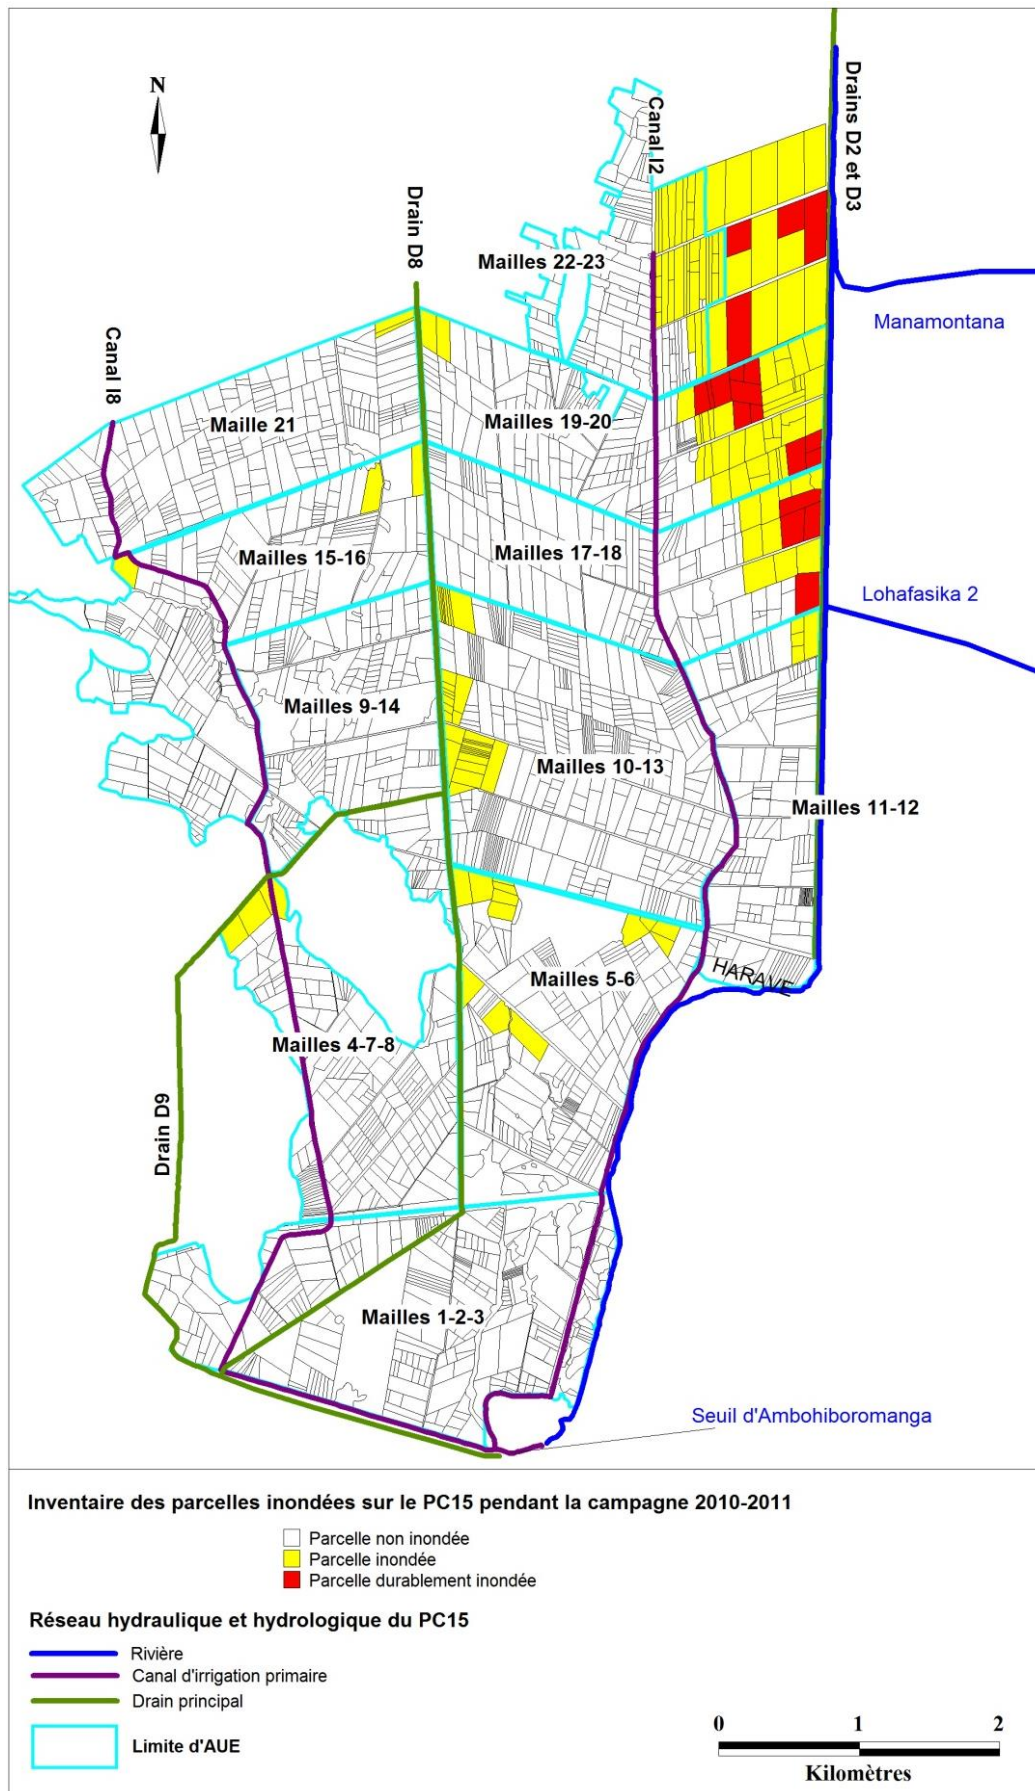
N

Canal I2

Drains D2 et D3

Drain D8

Mailles 22-23

Manamontana

Canal I8

Maille 21

Mailles 19-20

Mailles 15-16

Mailles 17-18

Lohafasika 2

Mailles 9-14

Mailles 10-13

Mailles 11-12

HARAVE

Mailles 5-6

Mailles 4-7-8

Drain D9

Mailles 1-2-3

Seuil d'Ambohiboromanga

Inventaire des parcelles inondées sur le PC15 pendant la campagne 2010-2011

Parcelle non inondée
Parcelle inondée
Parcelle durablement inondée

Réseau hydraulique et hydrologique du PC15

Rivière
Canal d'irrigation primaire
Drain principal

Limite d'AUE

0 1 2
Kilomètres